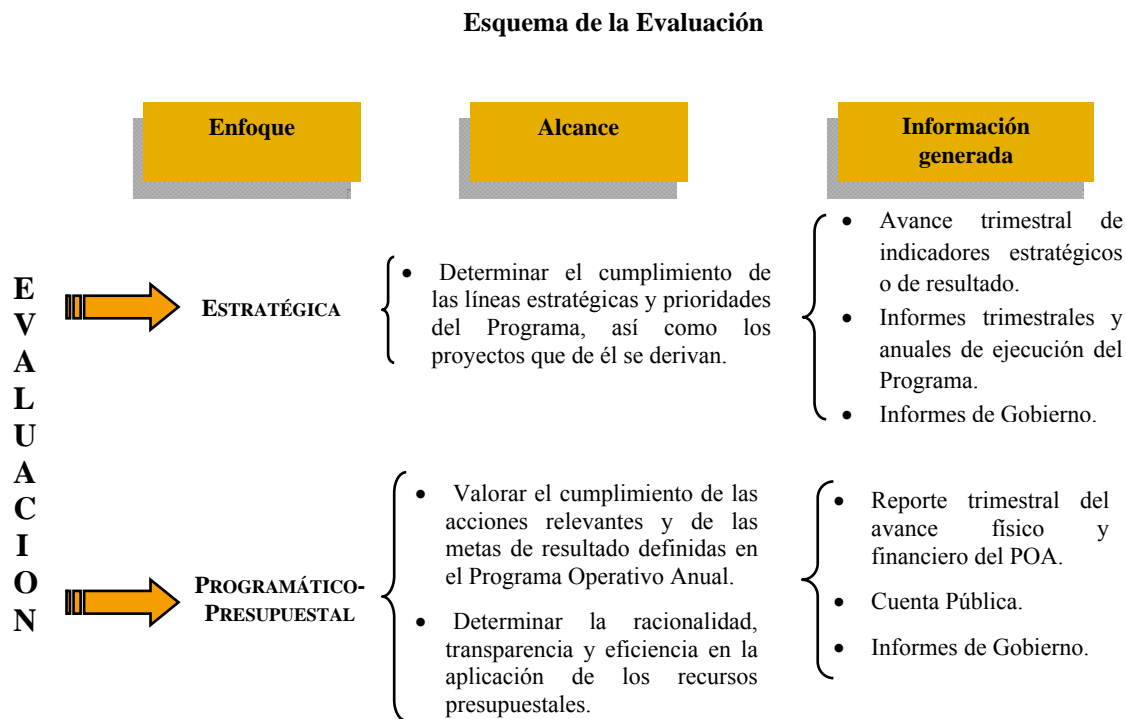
**Esquema de la Evaluación**

Enfoque

Alcance

Información generada

E V A L U A C I O N

ESTRATÉGICA

• Determinar el cumplimiento de las líneas estratégicas y prioridades del Programa, así como los proyectos que de él se derivan.

• Avance trimestral de indicadores estratégicos o de resultado.
• Informes trimestrales y anuales de ejecución del Programa.
• Informes de Gobierno.

PROGRAMÁTICO-PRESUPUESTAL

• Valorar el cumplimiento de las acciones relevantes y de las metas de resultado definidas en el Programa Operativo Anual.
• Determinar la racionalidad, transparencia y eficiencia en la aplicación de los recursos presupuestales.

• Reporte trimestral del avance físico y financiero del POA.
• Cuenta Pública.
• Informes de Gobierno.